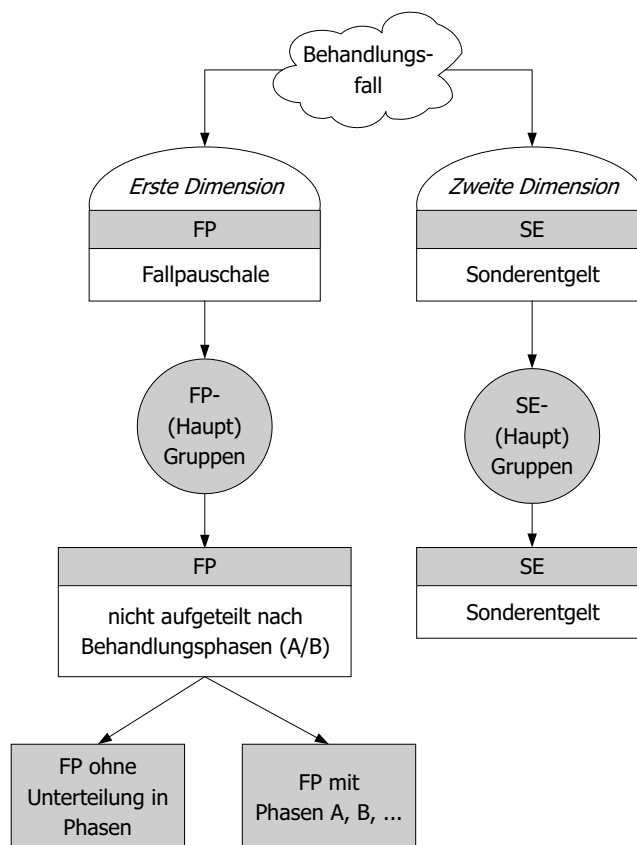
Behandlungsfall

Erste Dimension

FP

Fallpauschale

FP-(Haupt) Gruppen

FP

nicht aufgeteilt nach Behandlungsphasen (A/B)

FP ohne Unterteilung in Phasen

FP mit Phasen A, B, ...

Zweite Dimension

SE

Sonderentgelt

SE-(Haupt) Gruppen

SE

Sonderentgelt